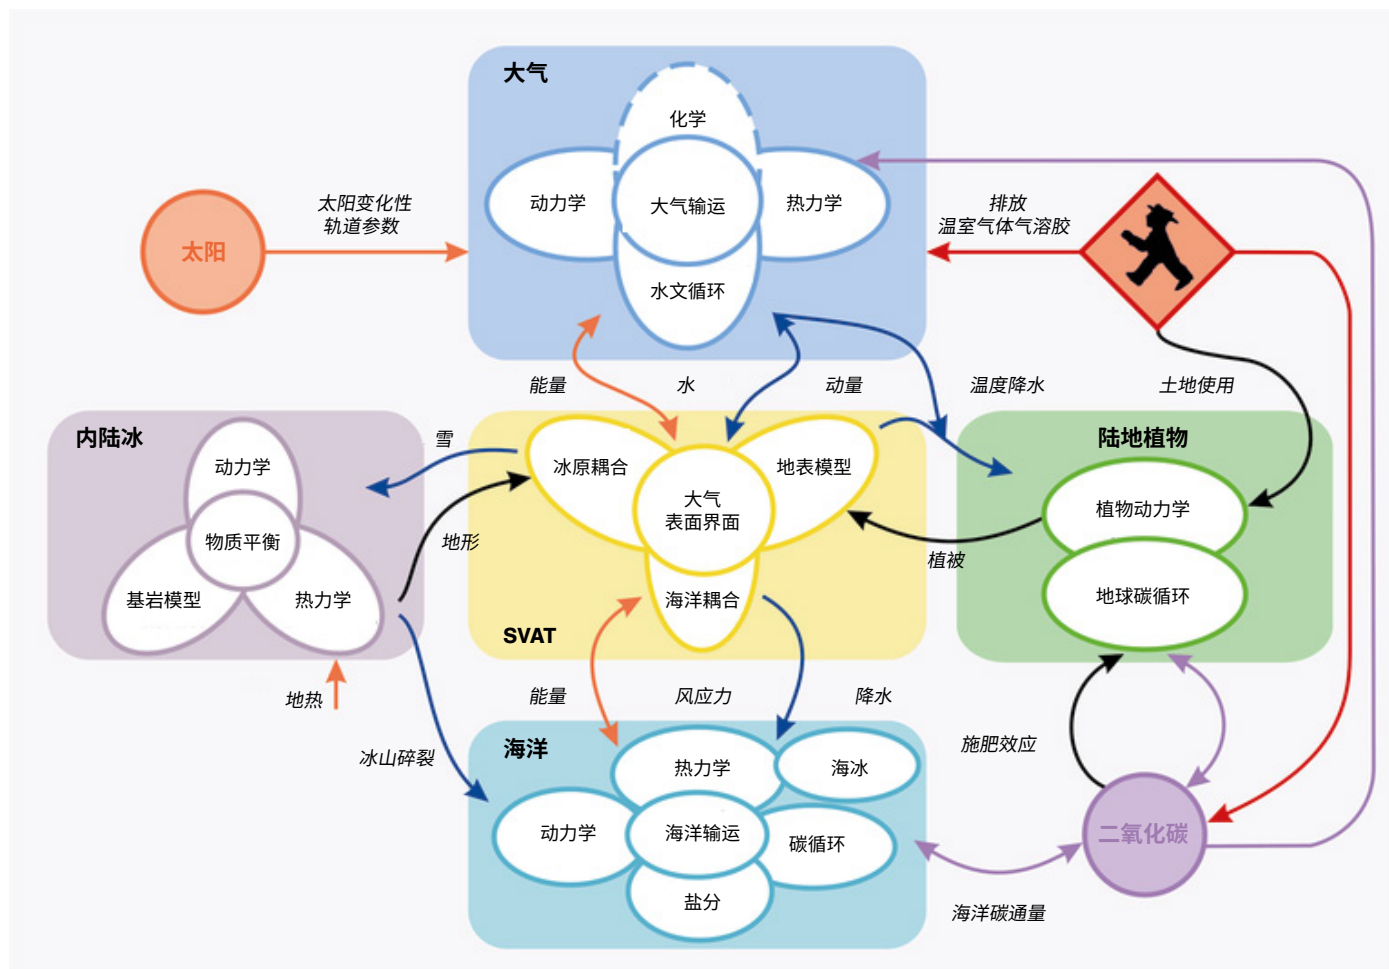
大气

化学

动力学

大气输运

热力学

水文循环

太阳

太阳变化性
轨道参数

排放
温室气体气溶胶

能量

水

动量

温度降水

土地使用

内陆冰

动力学

物质平衡

基岩模型

热力学

雪

冰原耦合

地表模型

大气
表面界面

海洋耦合

SVAT

地形

陆地植物

植物动力学

地球碳循环

植被

地热

能量

风应力

降水

施肥效应

冰山碎裂

海洋

热力学

海冰

动力学

海洋输运

碳循环

盐分

二氧化碳

海洋碳通量